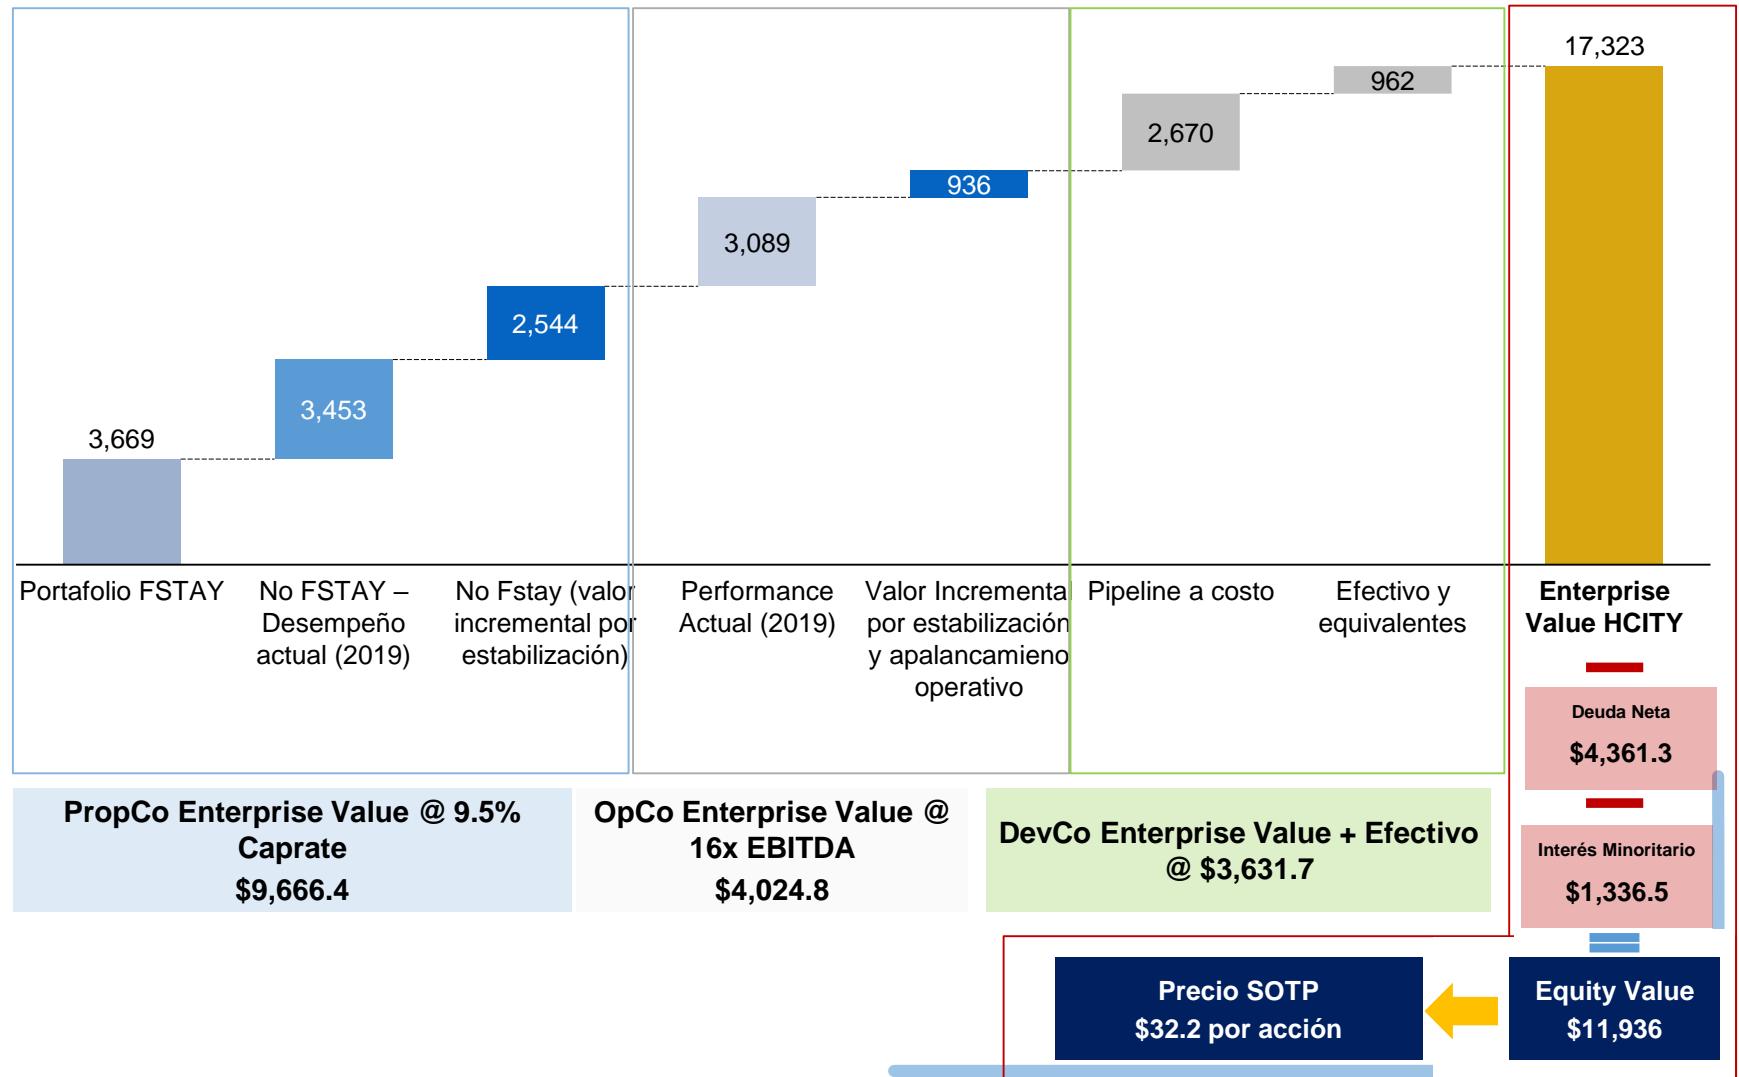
17,323

962

2,670

936

3,089

2,544

3,453

3,669

Portafolio FSTAY

No FSTAY – Desempeño actual (2019)

No Fstay (valor incremental por estabilización)

Performance Actual (2019)

Valor Incremental por estabilización y apalancamieno operativo

Pipeline a costo

Efectivo y equivalentes

Enterprise Value HCITY

Deuda Neta
$4,361.3

Interés Minoritario
$1,336.5

PropCo Enterprise Value @ 9.5% Caprate
$9,666.4

OpCo Enterprise Value @ 16x EBITDA
$4,024.8

DevCo Enterprise Value + Efectivo @ $3,631.7

Precio SOTP
$32.2 por acción

Equity Value
$11,936